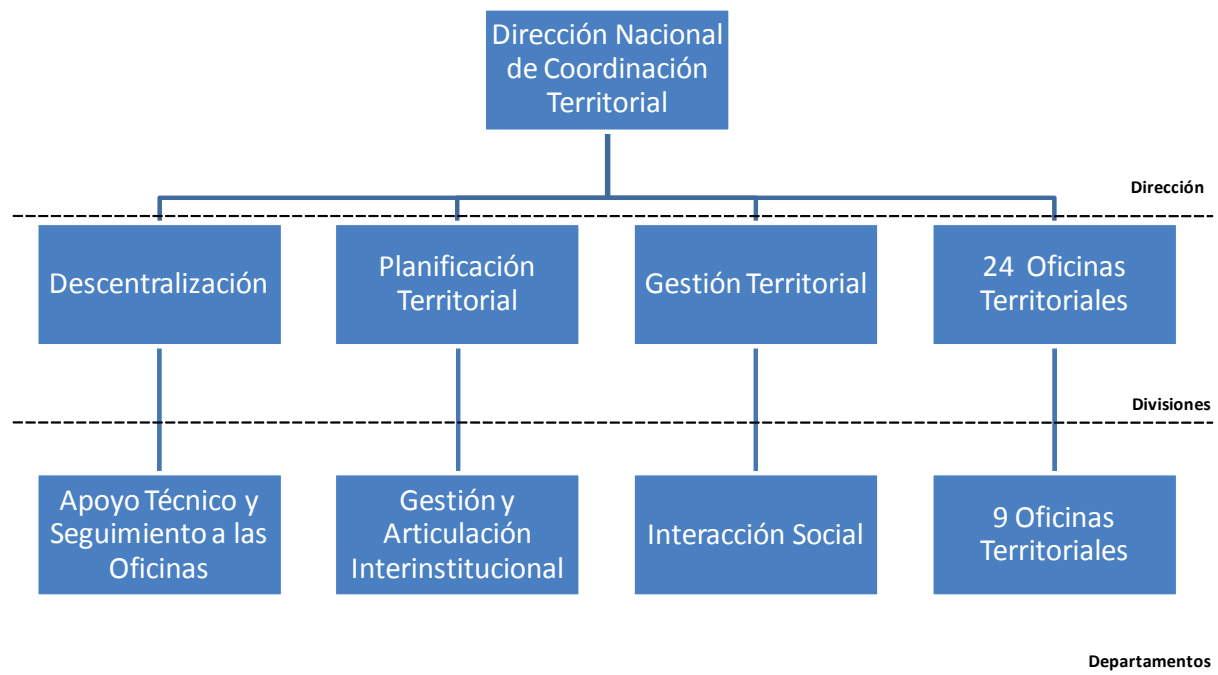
Dirección Nacional de Coordinación Territorial

Dirección

Descentralización

Planificación Territorial

Gestión Territorial

24 Oficinas Territoriales

Divisiones

Apoyo Técnico y Seguimiento a las Oficinas

Gestión y Articulación Interinstitucional

Interacción Social

9 Oficinas Territoriales

Departamentos